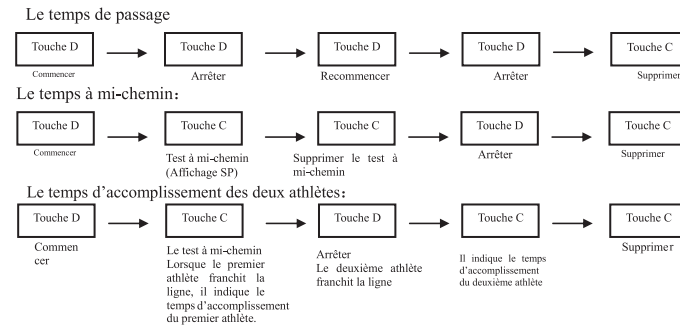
Le temps de passage

Touche D
Commencer

Touche D
Arrêter

Touche D
Recommencer

Touche D
Arrêter

Touche C
Supprimer

Le temps à mi-chemin:

Touche D
Commencer

Touche C
Test à mi-chemin (Affichage SP)

Touche C
Supprimer le test à mi-chemin

Touche D
Arrêter

Touche C
Supprimer

Le temps d'accomplissement des deux athlètes:

Touche D
Commen cer

Touche C
Le test à mi-chemin Lorsque le premier athlète franchit la ligne, il indique le temps d'accomplissement du premier athlète.

Touche D
Arrêter Le deuxième athlète franchit la ligne

Touche C
Il indique le temps d'accomplissement du deuxième athlète

Touche C
Supprimer